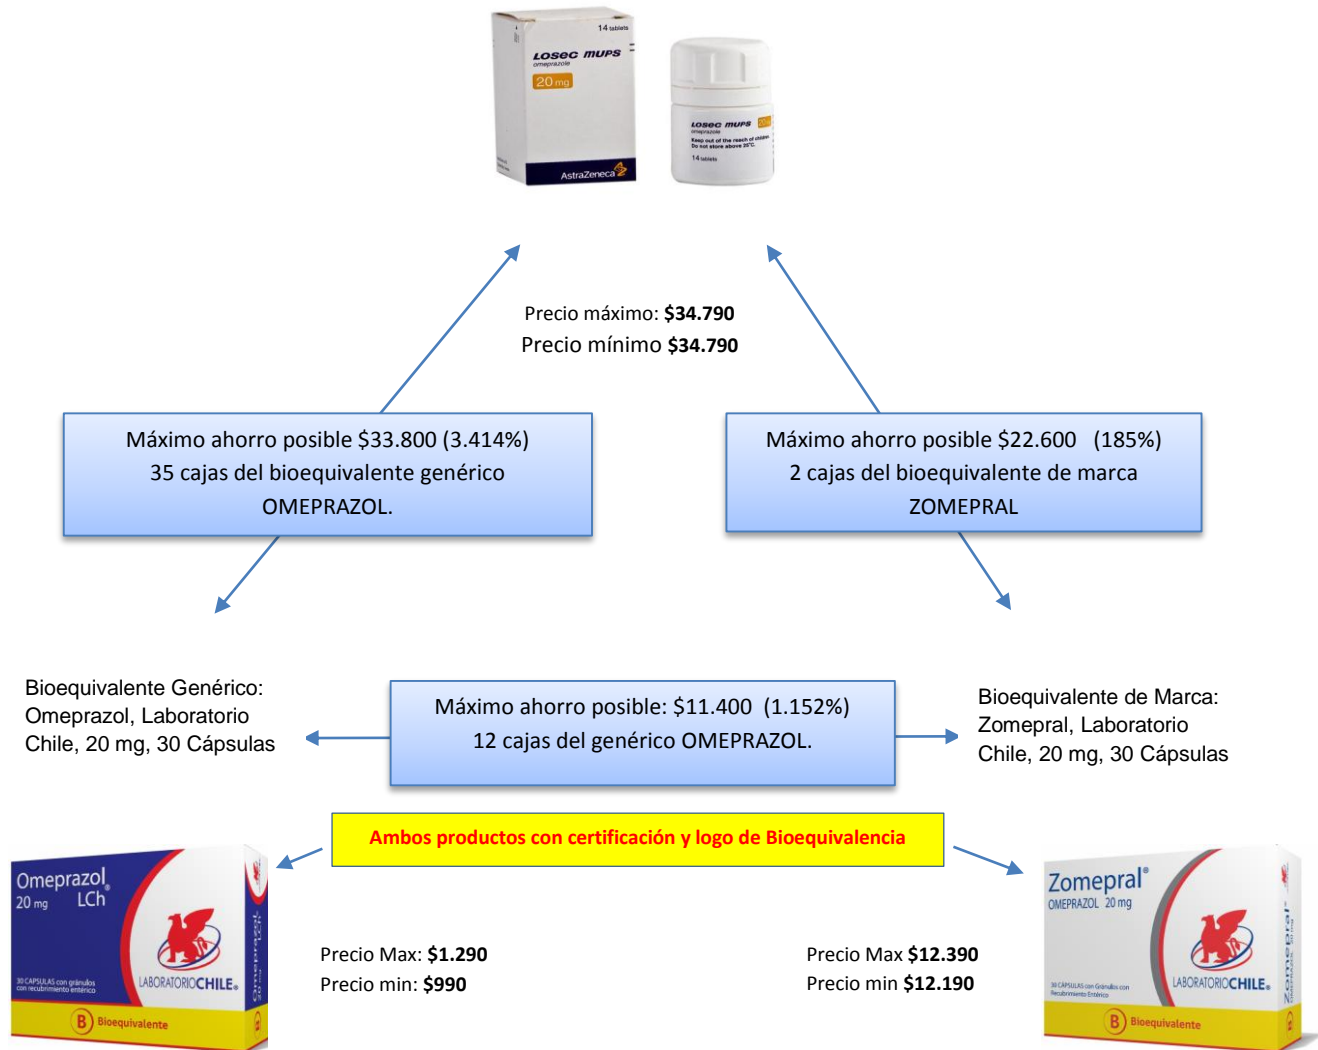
14 tablets
Losec MUPS
omeprazole
20 mg
AstraZeneca

Losec MUPS
omeprazole
Keep out of the reach of children
Do not store above 25°C.
14 tablets

Precio máximo: **$34.790**
Precio mínimo **$34.790**

Máximo ahorro posible $33.800 (3.414%)
35 cajas del bioequivalente genérico
OMEPRAZOL.

Máximo ahorro posible $22.600 (185%)
2 cajas del bioequivalente de marca
ZOMEPRAL

Bioequivalente Genérico:
Omeprazol, Laboratorio
Chile, 20 mg, 30 Cápsulas

Máximo ahorro posible: $11.400 (1.152%)
12 cajas del genérico OMEPRAZOL.

Bioequivalente de Marca:
Zomepral, Laboratorio
Chile, 20 mg, 30 Cápsulas

Ambos productos con certificación y logo de Bioequivalencia

Omeprazol 20 mg LCh
30 CAPSULAS con gránulos con recubrimiento entérico
LABORATORIOCHILE
B Bioequivalente

Precio Max: **$1.290**
Precio min: **$990**

Precio Max **$12.390**
Precio min **$12.190**

Zomepral®
OMEPRAZOL 20 mg
30 CAPSULAS con Gránulos con Recubrimiento Entérico
LABORATORIOCHILE
B Bioequivalente